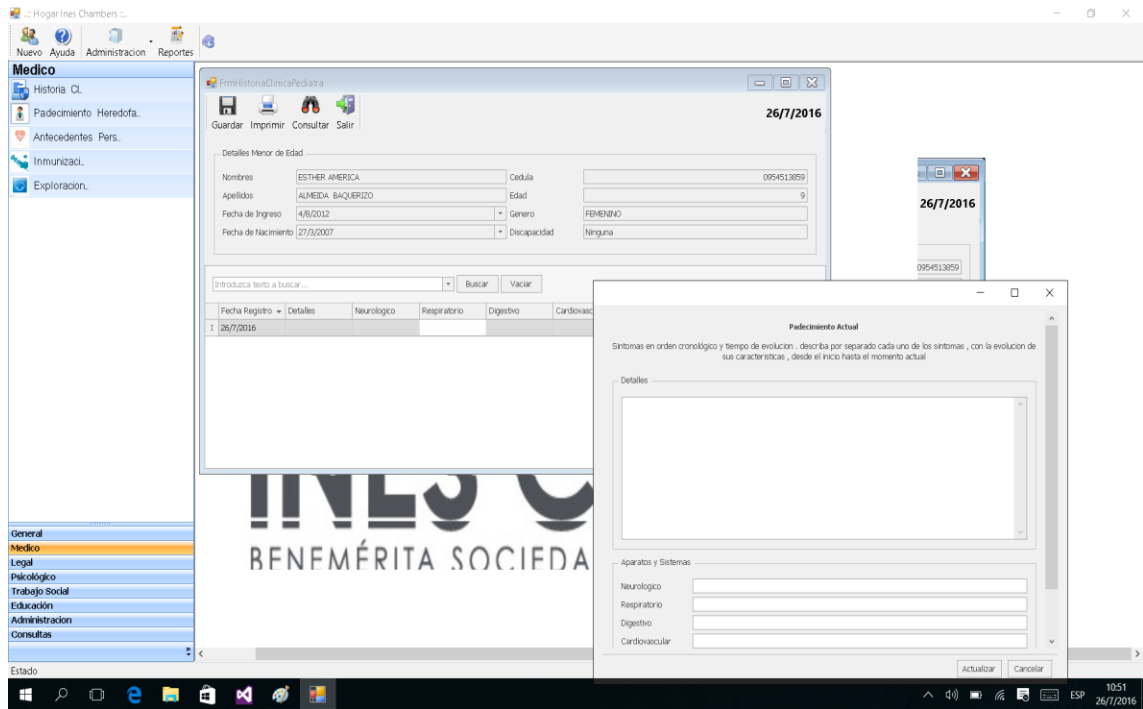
.:: Hogar Ines Chambers ::.

Nuevo Ayuda Administracion Reportes

Medico
Historia Cl.
Padecimiento Heredofa..
Antecedentes Pers..
Inmunizaci..
Exploracion..

FrmHistoriaClinicaPediatra

Guardar Imprimir Consultar Salir

26/7/2016

Detalles Menor de Edad

Nombres ESTHER AMERICA
Cedula 0954513859
Apellidos ALMEIDA BAQUERIZO
Edad 9
Fecha de Ingreso 4/8/2012
Genero FEMENINO
Fecha de Nacimiento 27/3/2007
Discapacidad Ninguna

Introduzca texto a buscar...
Buscar Vaciar

| Fecha Registro | Detalles | Neurologico | Respiratorio | Digestivo | Cardiovasc |
|---|---|---|---|---|---|
| 26/7/2016 | | | | | |

26/7/2016

0954513859

Padecimiento Actual

Sintomas en orden cronologico y tiempo de evolucion . describa por separado cada uno de los sintomas , con la evolucion de sus caracteristicas , desde el inicio hasta el momento actual

Detalles

Aparatos y Sistemas
Neurologico
Respiratorio
Digestivo
Cardiovascular

Actualizar Cancelar

BENEMÉRITA SOCIEDA

General
Medico
Legal
Psicológico
Trabajo Social
Educación
Administracion
Consultas

Estado

ESP 10:51 26/7/2016